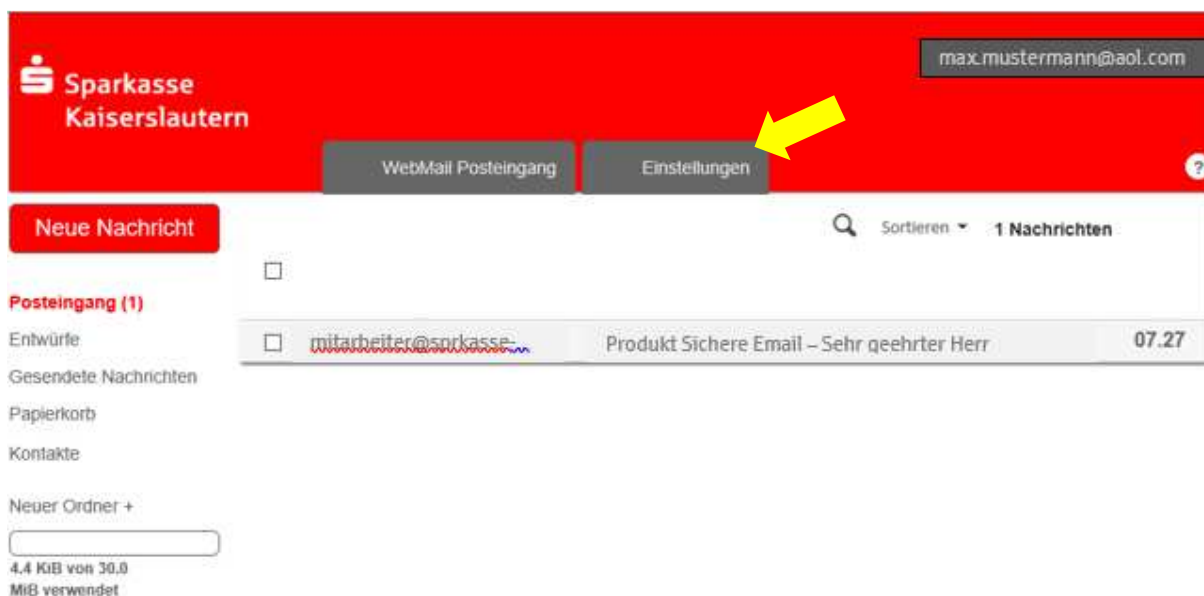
Sparkasse Kaiserslautern

max.mustermann@aol.com

WebMail Posteingang

Einstellungen

?

Neue Nachricht

Sortieren

1 Nachrichten

Posteingang (1)

Entwürfe

Gesendete Nachrichten

Papierkorb

Kontakte

Neuer Ordner +

4.4 KiB von 30.0 MiB verwendet

mitarbeiter@sprkasse-

Produkt Sichere Email – Sehr geehrter Herr

07.27